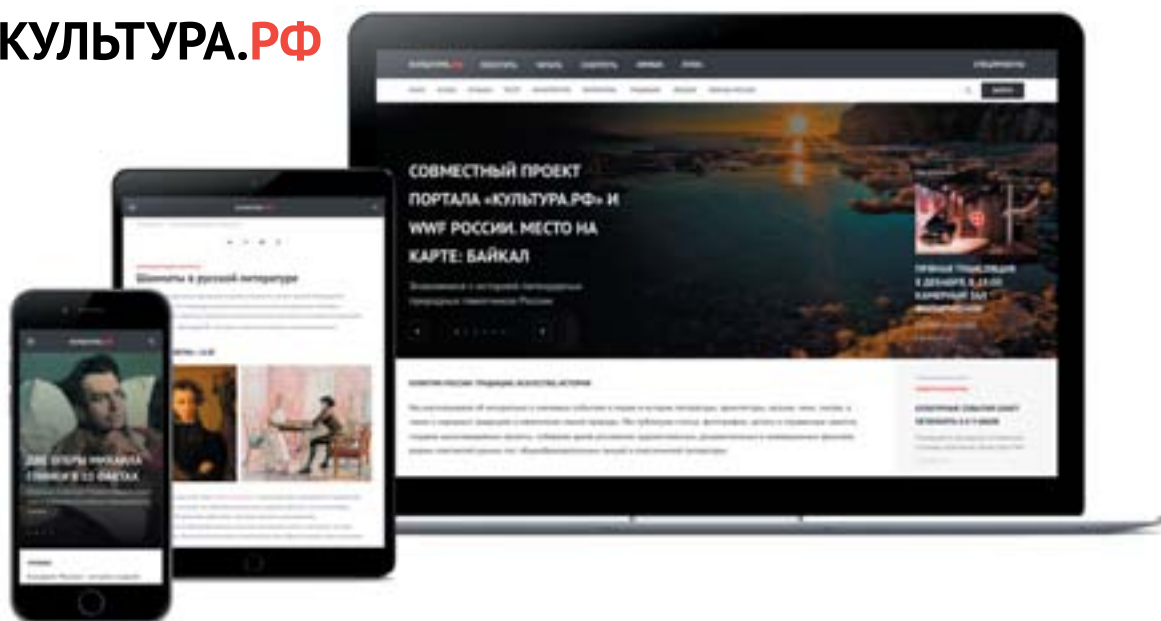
КУЛЬТУРА.РФ

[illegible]

СОВМЕСТНЫЙ ПРОЕКТ ПОРТАЛА «КУЛЬТУРА.РФ» И WWF РОССИИ. МЕСТО НА КАРТЕ: БАЙКАЛ

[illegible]

ПРЯМАЯ ТРАНСЛЯЦИЯ 8 ДЕКАБРЯ, В 19:00 КАМЕРНЫЙ ЗАЛ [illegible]

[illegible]

Шахматы в русской литературе

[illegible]

ОПЕРЫ МИХАИЛА ГЛИНКИ В 11 ФАКТАХ

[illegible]